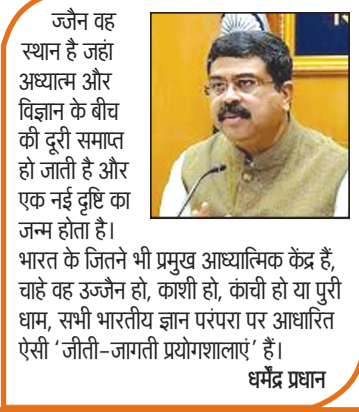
ज्जैन वह स्थान है जहां अध्यात्म और विज्ञान के बीच की दूरी समाप्त हो जाती है और एक नई दृष्टि का जन्म होता है। भारत के जितने भी प्रमुख आध्यात्मिक केंद्र हैं, चाहे वह उज्जैन हो, काशी हो, कांची हो या पुरी धाम, सभी भारतीय ज्ञान परंपरा पर आधारित ऐसी 'जीती-जागती प्रयोगशालाएं' हैं।

धर्मेंद्र प्रधान